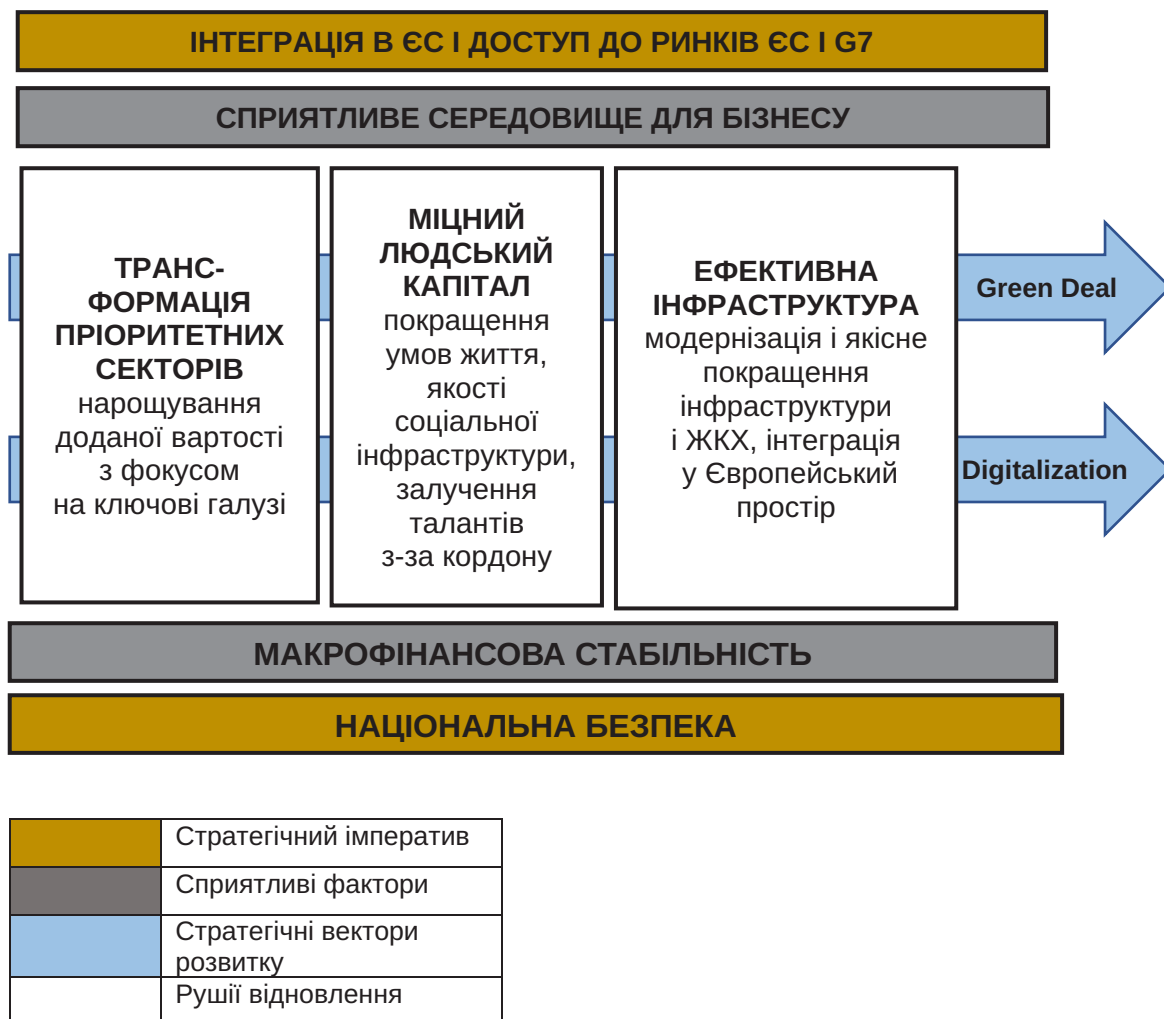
ІНТЕГРАЦІЯ В ЄС І ДОСТУП ДО РИНКІВ ЄС І G7

СПРИЯТЛИВЕ СЕРЕДОВИЩЕ ДЛЯ БІЗНЕСУ

ТРАНСФОРМАЦІЯ ПРІОРИТЕТНИХ СЕКТОРІВ
нарощування доданої вартості з фокусом на ключові галузі

МІЦНИЙ ЛЮДСЬКИЙ КАПІТАЛ
покращення умов життя, якості соціальної інфраструктури, залучення талантів з-за кордону

ЕФЕКТИВНА ІНФРАСТРУКТУРА
модернізація і якісне покращення інфраструктури і ЖКХ, інтеграція у Європейський простір

Green Deal

Digitalization

МАКРОФІНАНСОВА СТАБІЛЬНІСТЬ

НАЦІОНАЛЬНА БЕЗПЕКА

| | Стратегічний імператив |
|---|---|
| | Сприятливі фактори |
| | Стратегічні вектори розвитку |
| | Рушії відновлення |